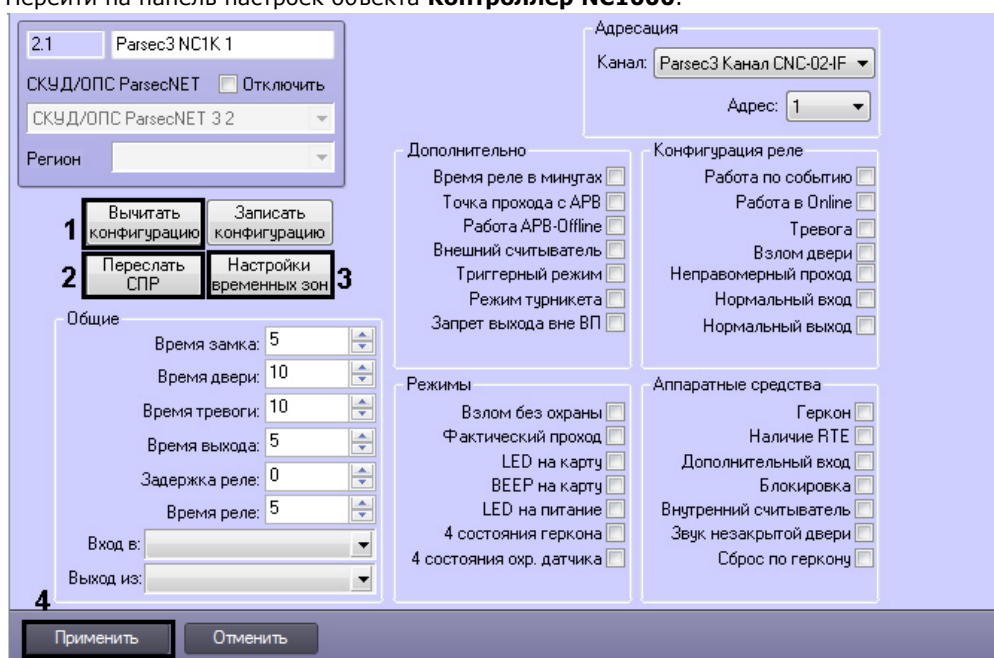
Перейти на панель настроек объекта **Контроллер NC1000**.

2.1 Parsec3 NC1K 1

СКУД/ОПС ParsecNET Отключить

СКУД/ОПС ParsecNET 3 2

Регион

1 Вычитать конфигурацию

Записать конфигурацию

2 Переслать СПР

Настройки временных зон 3

Общие

Время замка: 5

Время двери: 10

Время тревоги: 10

Время выхода: 5

Задержка реле: 0

Время реле: 5

Вход в:

Выход из:

Адресация

Канал: Parsec3 Канал CNC-02-IF

Адрес: 1

Дополнительно

Время реле в минутах

Точка прохода с APB

Работа APB-Offline

Внешний считыватель

Триггерный режим

Режим турникета

Запрет выхода вне ВП

Конфигурация реле

Работа по событию

Работа в Online

Тревога

Взлом двери

Неправомерный проход

Нормальный вход

Нормальный выход

Режимы

Взлом без охраны

Фактический проход

LED на карту

BEEP на карту

LED на питание

4 состояния геркона

4 состояния охр. датчика

Аппаратные средства

Геркон

Наличие RTE

Дополнительный вход

Блокировка

Внутренний считыватель

Звук незакрытой двери

Сброс по геркону

4

Применить

Отменить